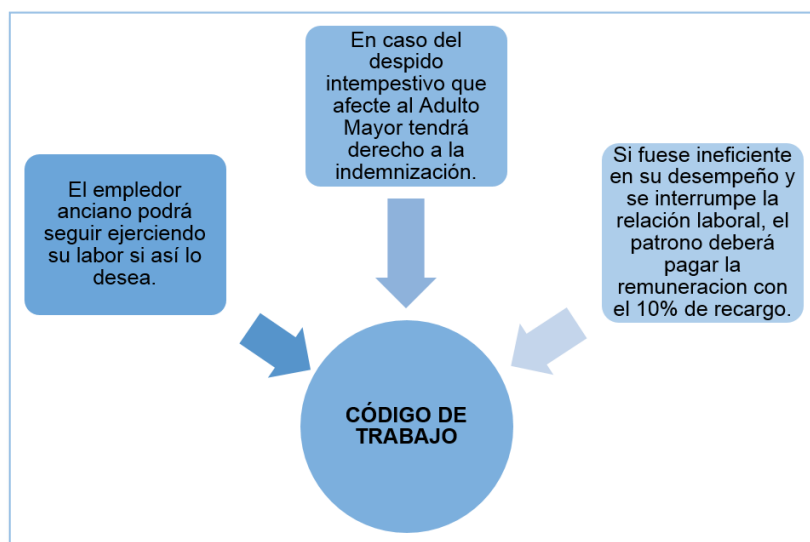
En caso del despido intempestivo que afecte al Adulto Mayor tendrá derecho a la indemnización.

El empledor anciano podrá seguir ejerciendo su labor si así lo desea.

Si fuese ineficiente en su desempeño y se interrumpe la relación laboral, el patrono deberá pagar la remuneracion con el 10% de recargo.

CÓDIGO DE TRABAJO